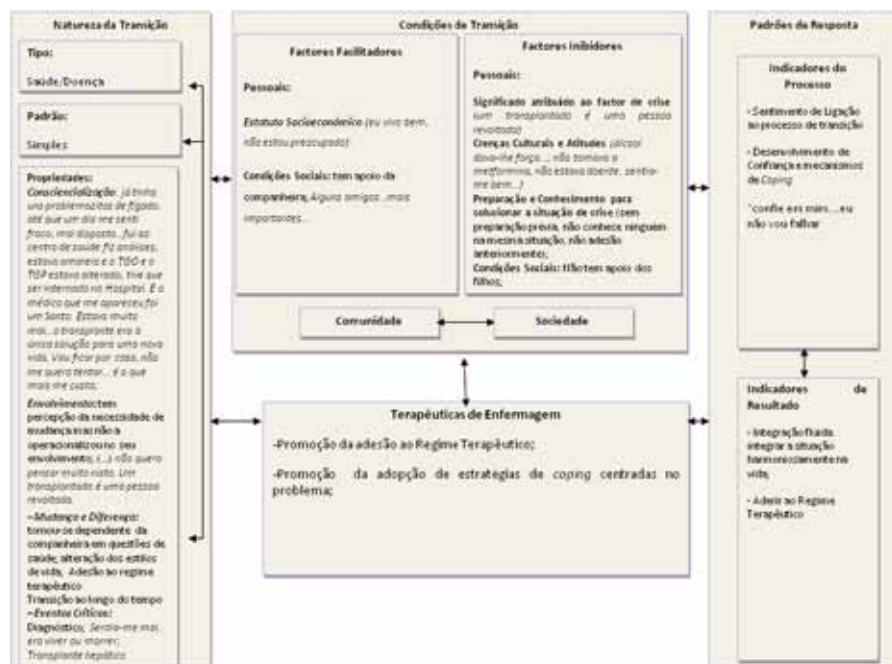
Natureza da Transição

Tipo:

Saúde/Doença

Padrão:

Simples

Propriedades:
Consciencialização: já tinha uns problemazitos de fígado, até que um dia me senti fraco, mal disposto...fui ao centro de saúde fiz análises, estava amarelo e o TGO e o TGP estavam alterados, tive que ser internado no Hospital. E o médico que me apareceu foi um Santo. Estava muito mal... o transplante era a única solução para uma nova vida. Vou ficar por casa, não me quero tentar... é o que mais me custa;
Envolvimento: tem percepção da necessidade de mudança mas não a operacionalizou no seu envolvimento; (...) não quero pensar muito nisto. Um transplantado é uma pessoa revoltada.
- Mudança e Diferença: tornou-se dependente da companheira em questões de saúde; alteração dos estilos de vida, Adesão ao regime terapêutico
Transição ao longo do tempo
- Eventos Críticos:
Diagnóstico; Sentia-me mal, era viver ou morrer; Transplante hepático

Condições de Transição

Factores Facilitadores

Pessoais:

Estatuto Socioeconómico (eu vivo bem, não estou preocupado)

Condições Sociais: tem apoio da companheira, Alguns amigos ...mais importantes...

Factores Inibidores

Pessoais:

Significado atribuído ao factor de crise (um transplantado é uma pessoa revoltada)
Crenças Culturais e Atitudes (álcool dava-me força ...; não tomava a metformina, não estava doente, sentia-me bem...)
Preparação e Conhecimento para solucionar a situação de crise (sem preparação prévia, não conhece ninguém na mesma situação, não adesão anteriormente;
Condições Sociais: Não tem apoio dos filhos;

Comunidade

Sociedade

Terapêuticas de Enfermagem

-Promoção da adesão ao Regime Terapêutico;

-Promoção da adopção de estratégias de coping centradas no problema;

Padrões de Resposta

Indicadores do Processo

- Sentimento de Ligação ao processo de transição

- Desenvolvimento de Confiança e mecanismos de Coping

"confie em mim.... eu não vou falhar

Indicadores de Resultado

- Integração fluida integrar a situação harmoniosamente na vida;

- Adesão ao Regime Terapêutico